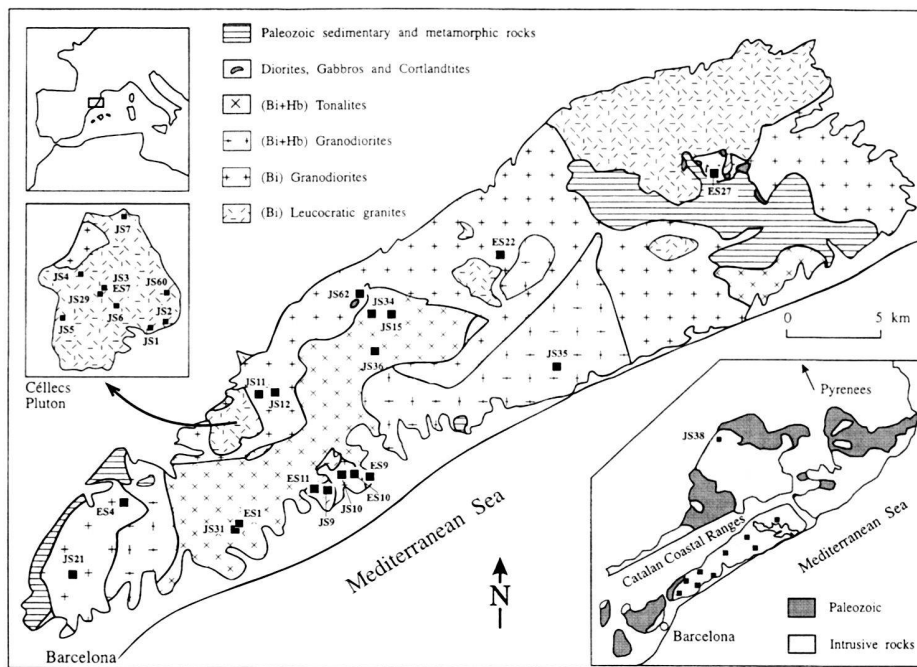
Paleozoic sedimentary and metamorphic rocks

Diorites, Gabbros and Cortlandtites

(Bi+Hb) Tonalites

(Bi+Hb) Granodiorites

(Bi) Granodiorites

(Bi) Leucocratic granites

JS7
JS4
JS3
ES7
JS60
JS29
JS6
JS2
JS5
JS1

Céllecs Pluton

ES27
ES22
JS62
JS34
JS15
JS36
JS35
JS11
JS12
ES9
ES11
ES10
JS10
JS9
ES4
ES1
JS31
JS21

0
5 km

Pyrenees

JS38

Mediterranean Sea

Catalan Coastal Ranges

Mediterranean Sea

N

Paleozoic

Intrusive rocks

Barcelona

Barcelona